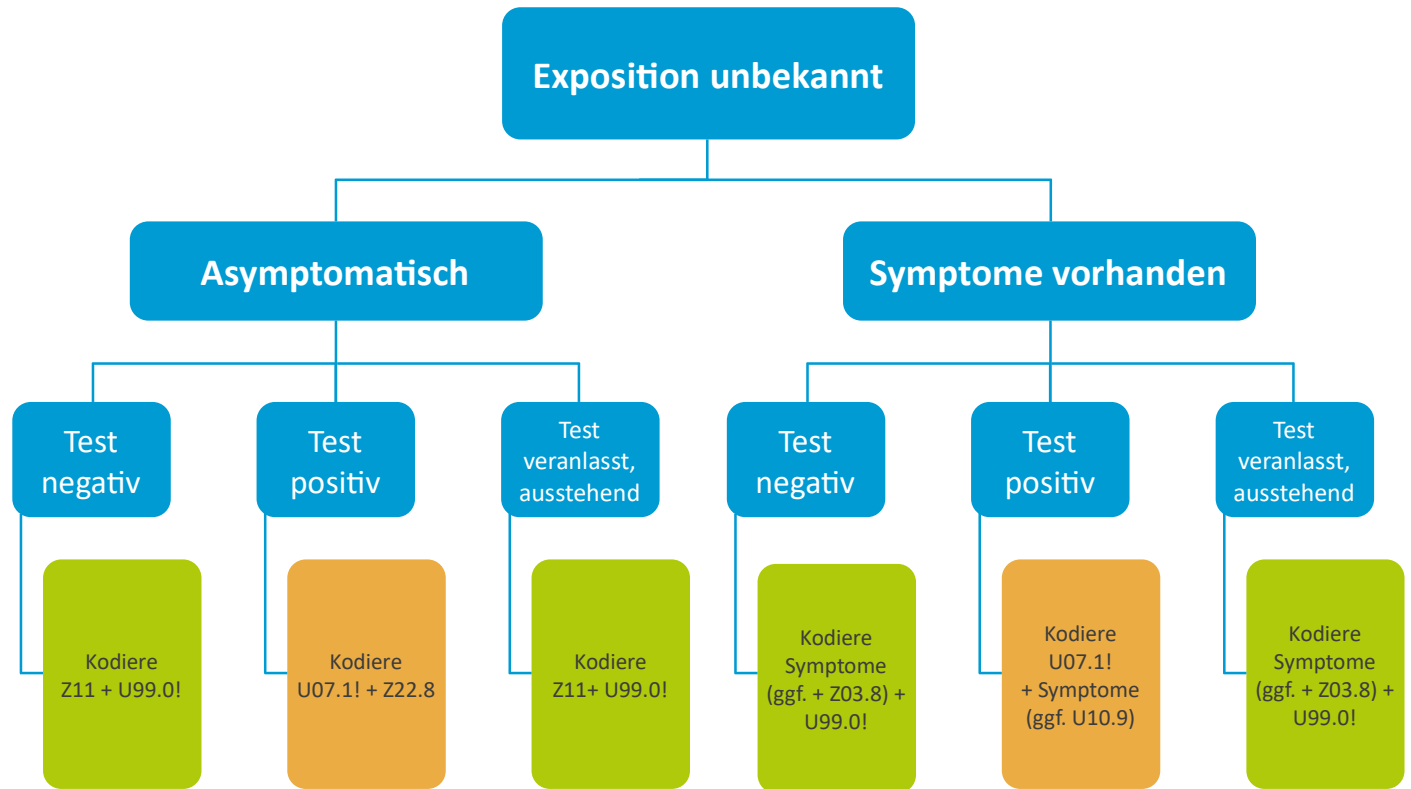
Exposition unbekannt

Asymptomatisch

Symptome vorhanden

Test negativ

Kodiere Z11 + U99.0!

Test positiv

Kodiere U07.1! + Z22.8

Test veranlasst, ausstehend

Kodiere Z11+ U99.0!

Test negativ

Kodiere Symptome (ggf. + Z03.8) + U99.0!

Test positiv

Kodiere U07.1! + Symptome (ggf. U10.9)

Test veranlasst, ausstehend

Kodiere Symptome (ggf. + Z03.8) + U99.0!